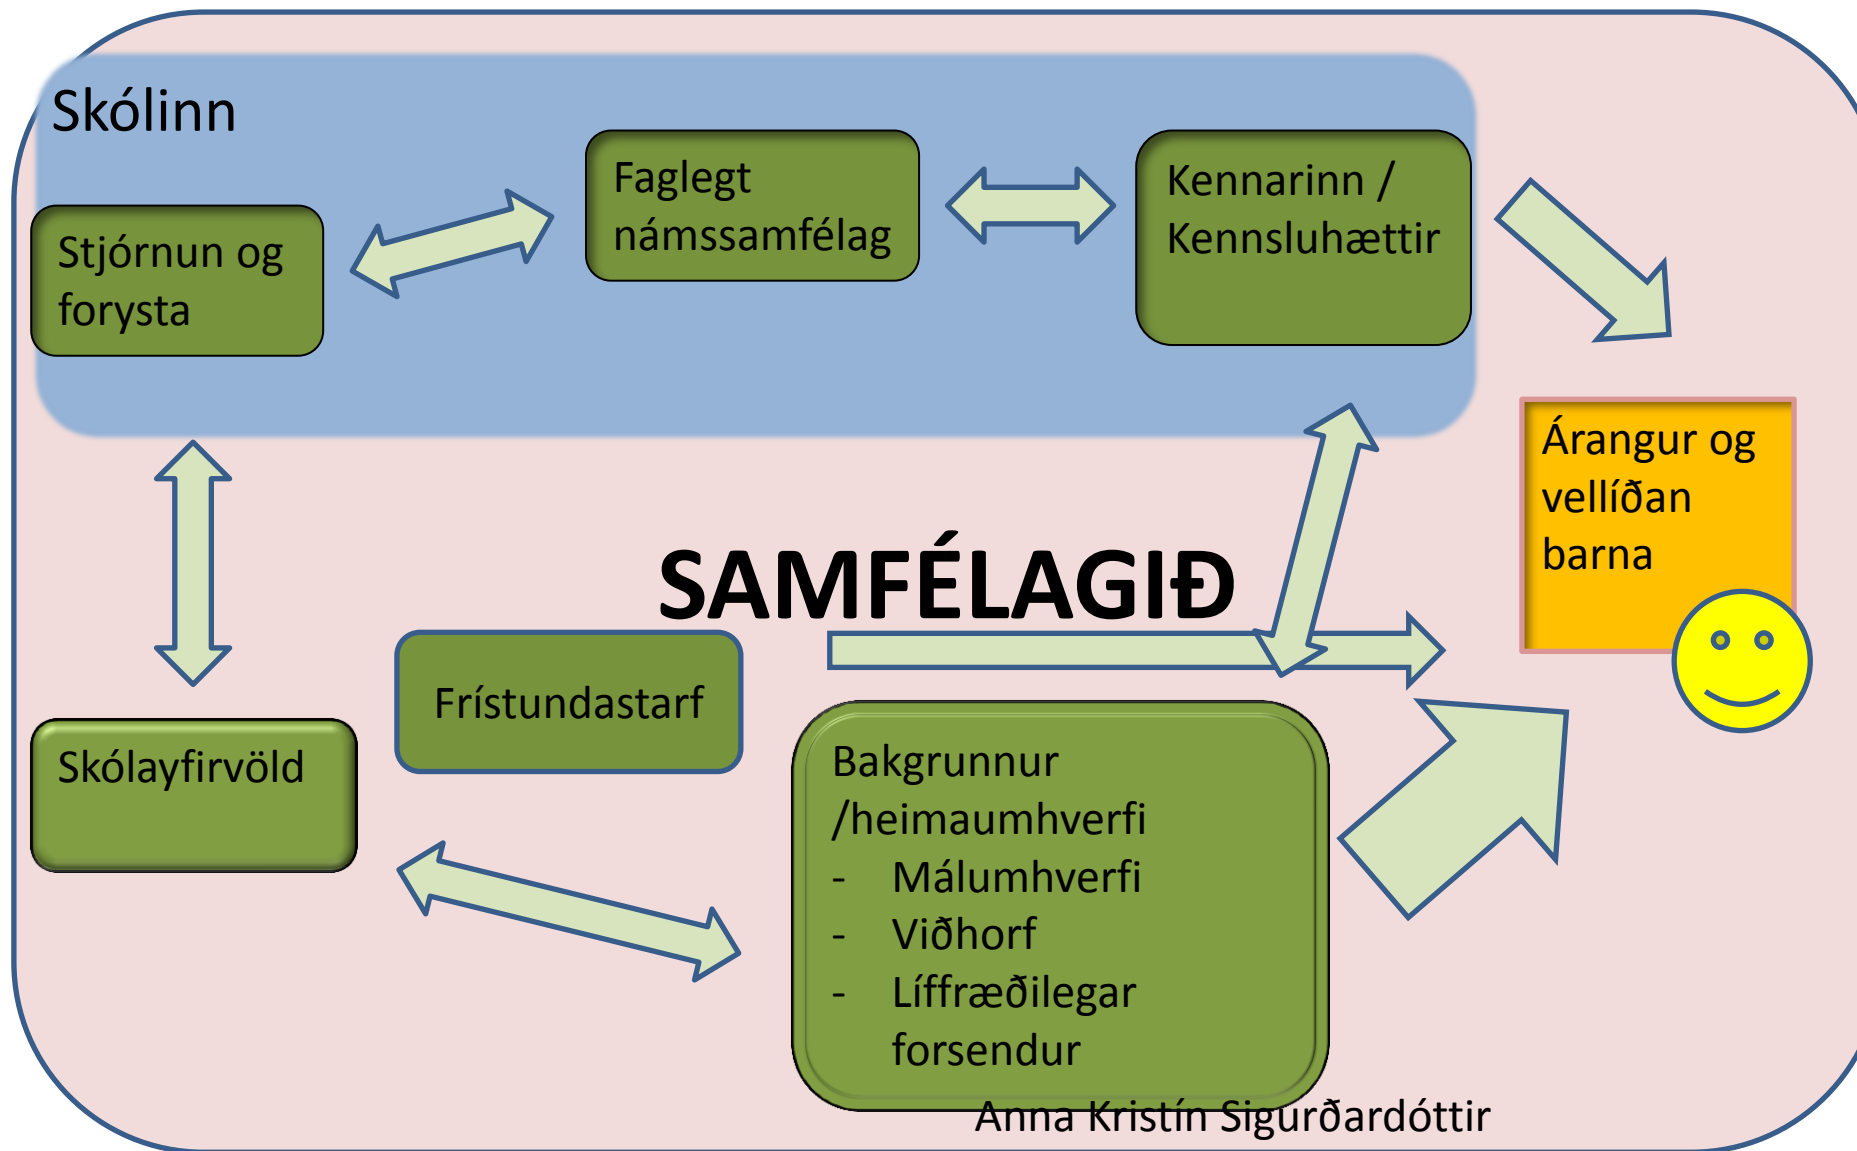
Skólinn

Stjórnun og forysta

Faglegt námssamfélag

Kennarinn / Kennsluhættir

Árangur og vellíðan barna

SAMFÉLAGIÐ

Skólayfirvöld

Frístundastarf

Bakgrunnur /heimaumhverfi
- Málumhverfi
- Viðhorf
- Líffræðilegar forsendur

Anna Kristín Sigurðardóttir